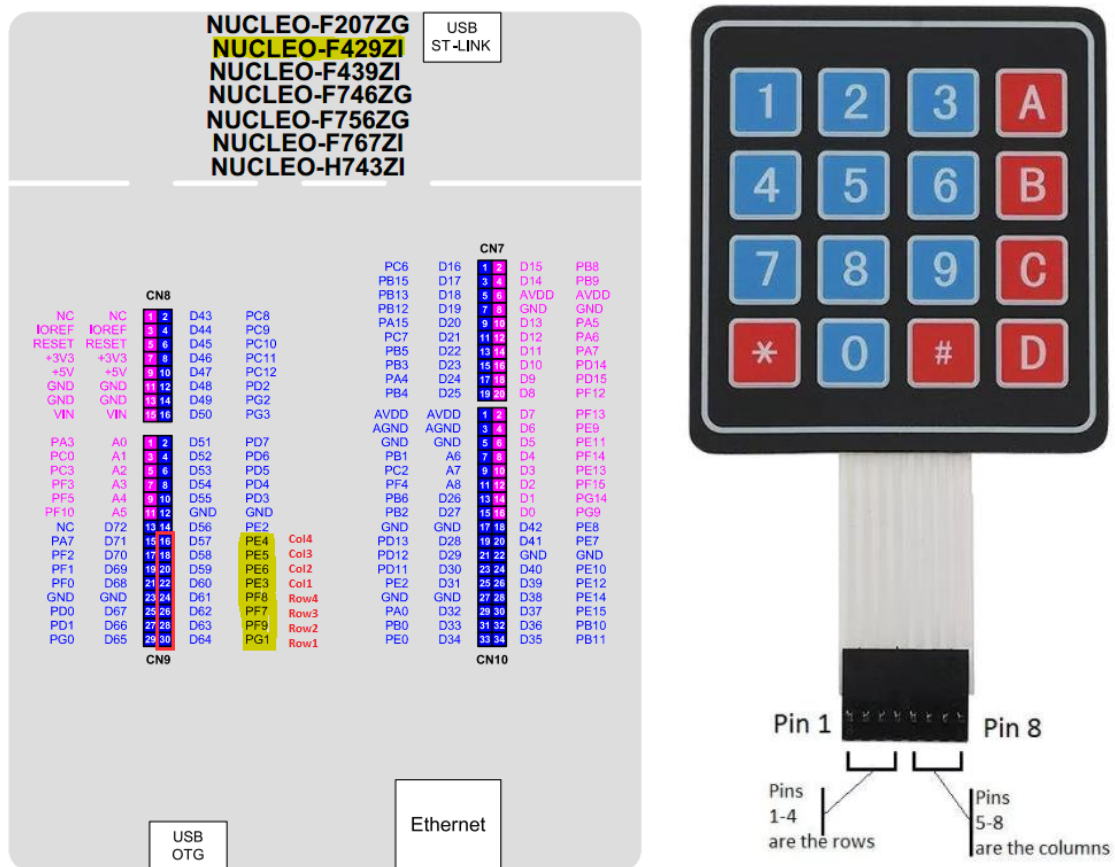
NUCLEO-F207ZG
NUCLEO-F429ZI
NUCLEO-F439ZI
NUCLEO-F746ZG
NUCLEO-F756ZG
NUCLEO-F767ZI
NUCLEO-H743ZI

USB ST-LINK

CN8

| | | | | | |
|---|---|---|---|---|---|
| NC | NC | 1 | 2 | D43 | PC8 |
| IOREF | IOREF | 3 | 4 | D44 | PC9 |
| RESET | RESET | 5 | 6 | D45 | PC10 |
| +3V3 | +3V3 | 7 | 8 | D46 | PC11 |
| +5V | +5V | 9 | 10 | D47 | PC12 |
| GND | GND | 11 | 12 | D48 | PD2 |
| GND | GND | 13 | 14 | D49 | PG2 |
| VIN | VIN | 15 | 16 | D50 | PG3 |

| | | | | | | |
|---|---|---|---|---|---|---|
| PA3 | A0 | 1 | 2 | D51 | PD7 | |
| PC0 | A1 | 3 | 4 | D52 | PD6 | |
| PC3 | A2 | 5 | 6 | D53 | PD5 | |
| PF3 | A3 | 7 | 8 | D54 | PD4 | |
| PF5 | A4 | 9 | 10 | D55 | PD3 | |
| PF10 | A5 | 11 | 12 | GND | GND | |
| NC | D72 | 13 | 14 | D56 | PE2 | |
| PA7 | D71 | 15 | 16 | D57 | PE4 | Col4 |
| PF2 | D70 | 17 | 18 | D58 | PE5 | Col3 |
| PF1 | D69 | 19 | 20 | D59 | PE6 | Col2 |
| PF0 | D68 | 21 | 22 | D60 | PE3 | Col1 |
| GND | GND | 23 | 24 | D61 | PF8 | Row4 |
| PD0 | D67 | 25 | 26 | D62 | PF7 | Row3 |
| PD1 | D66 | 27 | 28 | D63 | PF9 | Row2 |
| PG0 | D65 | 29 | 30 | D64 | PG1 | Row1 |

CN9

CN7

| | | | | | |
|---|---|---|---|---|---|
| PC6 | D16 | 1 | 2 | D15 | PB8 |
| PB15 | D17 | 3 | 4 | D14 | PB9 |
| PB13 | D18 | 5 | 6 | AVDD | AVDD |
| PB12 | D19 | 7 | 8 | GND | GND |
| PA15 | D20 | 9 | 10 | D13 | PA5 |
| PC7 | D21 | 11 | 12 | D12 | PA6 |
| PB5 | D22 | 13 | 14 | D11 | PA7 |
| PB3 | D23 | 15 | 16 | D10 | PD14 |
| PA4 | D24 | 17 | 18 | D9 | PD15 |
| PB4 | D25 | 19 | 20 | D8 | PF12 |

| | | | | | |
|---|---|---|---|---|---|
| AVDD | AVDD | 1 | 2 | D7 | PF13 |
| AGND | AGND | 3 | 4 | D6 | PE9 |
| GND | GND | 5 | 6 | D5 | PE11 |
| PB1 | A6 | 7 | 8 | D4 | PF14 |
| PC2 | A7 | 9 | 10 | D3 | PE13 |
| PF4 | A8 | 11 | 12 | D2 | PF15 |
| PB6 | D26 | 13 | 14 | D1 | PG14 |
| PB2 | D27 | 15 | 16 | D0 | PG9 |
| GND | GND | 17 | 18 | D42 | PE8 |
| PD13 | D28 | 19 | 20 | D41 | PE7 |
| PD12 | D29 | 21 | 22 | GND | GND |
| PD11 | D30 | 23 | 24 | D40 | PE10 |
| PE2 | D31 | 25 | 26 | D39 | PE12 |
| GND | GND | 27 | 28 | D38 | PE14 |
| PA0 | D32 | 29 | 30 | D37 | PE15 |
| PB0 | D33 | 31 | 32 | D36 | PB10 |
| PE0 | D34 | 33 | 34 | D35 | PB11 |

CN10

USB OTG

Ethernet

1 2 3 A
4 5 6 B
7 8 9 C
* 0 # D

Pin 1
Pin 8

Pins 1-4 are the rows

Pins 5-8 are the columns